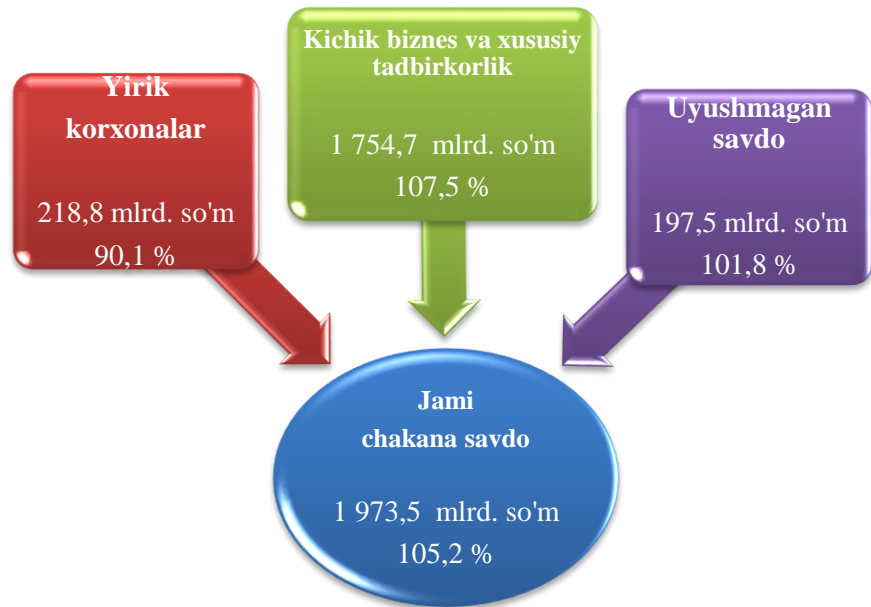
Yirik korxonalar

218,8 mlrd. so'm
90,1 %

Kichik biznes va xususiy tadbirkorlik

1 754,7 mlrd. so'm
107,5 %

Uyushmagan savdo

197,5 mlrd. so'm
101,8 %

Jami chakana savdo

1 973,5 mlrd. so'm
105,2 %